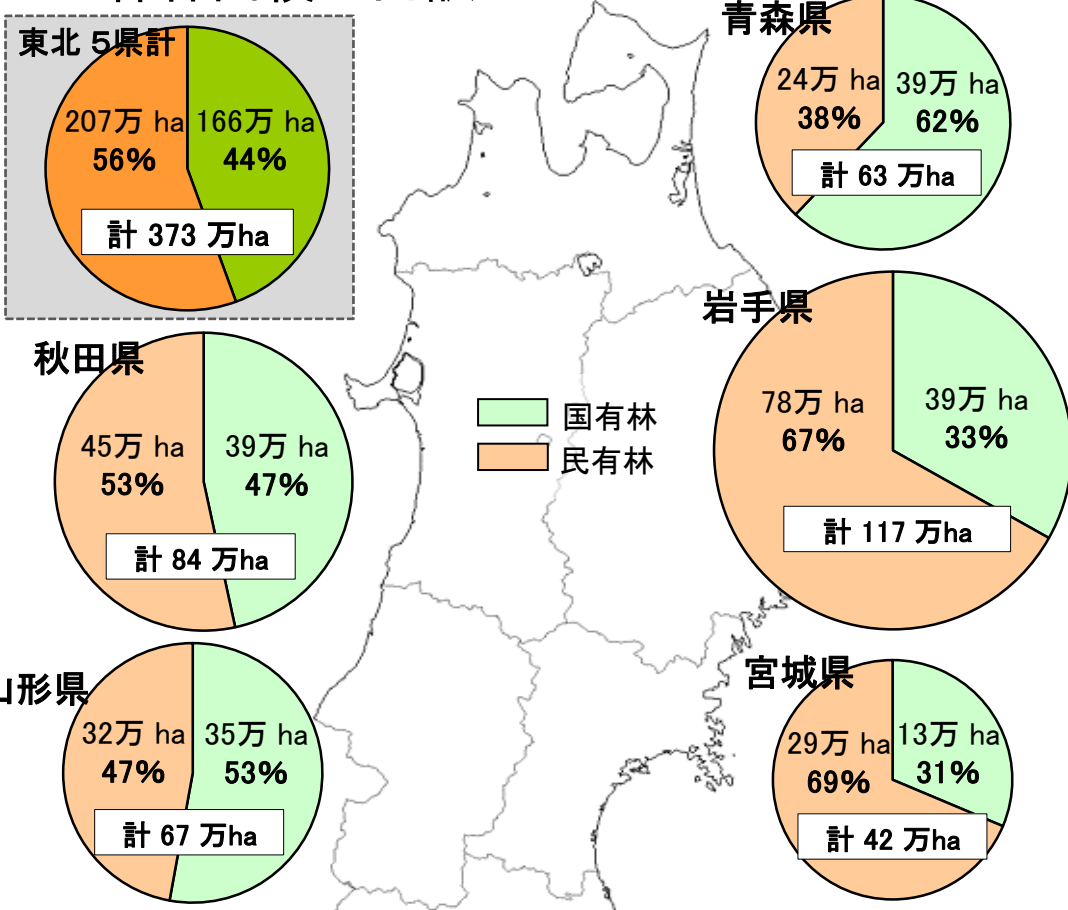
東北 5県計

207万 ha
56%

166万 ha
44%

計 373 万ha

青森県

24万 ha
38%

39万 ha
62%

計 63 万ha

岩手県

78万 ha
67%

39万 ha
33%

計 117 万ha

秋田県

45万 ha
53%

39万 ha
47%

計 84 万ha

国有林
民有林

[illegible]形県

32万 ha
47%

35万 ha
53%

計 67 万ha

宮城県

29万 ha
69%

13万 ha
31%

計 42 万ha